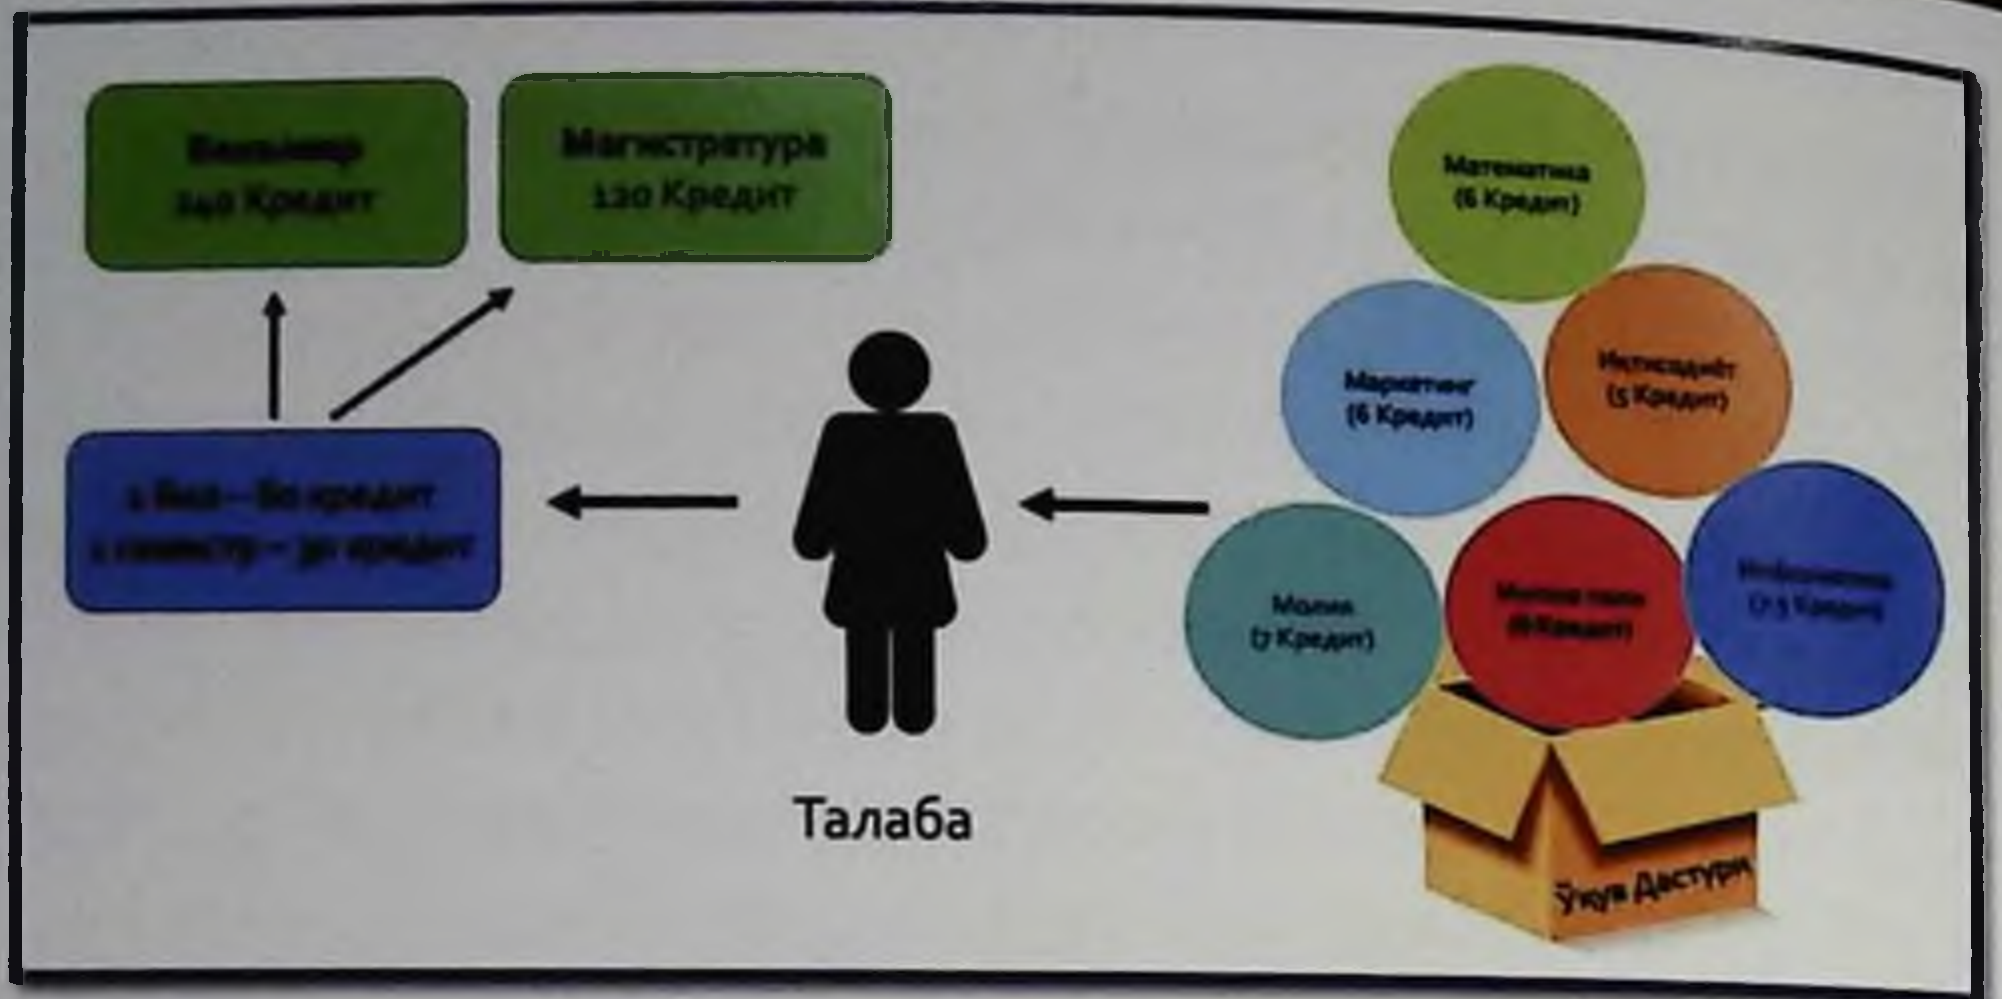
Бакалавр
240 Кредит

Магистратура
120 Кредит

1 йил – 60 кредит
1 семестр – 30 кредит

Талаба

Математика
(6 Кредит)

Маркетинг
(6 Кредит)

Иқтисодиёт
(5 Кредит)

Молия
(7 Кредит)

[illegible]
(8 Кредит)

Информатика
(7.5 Кредит)

Ўқув Дастури